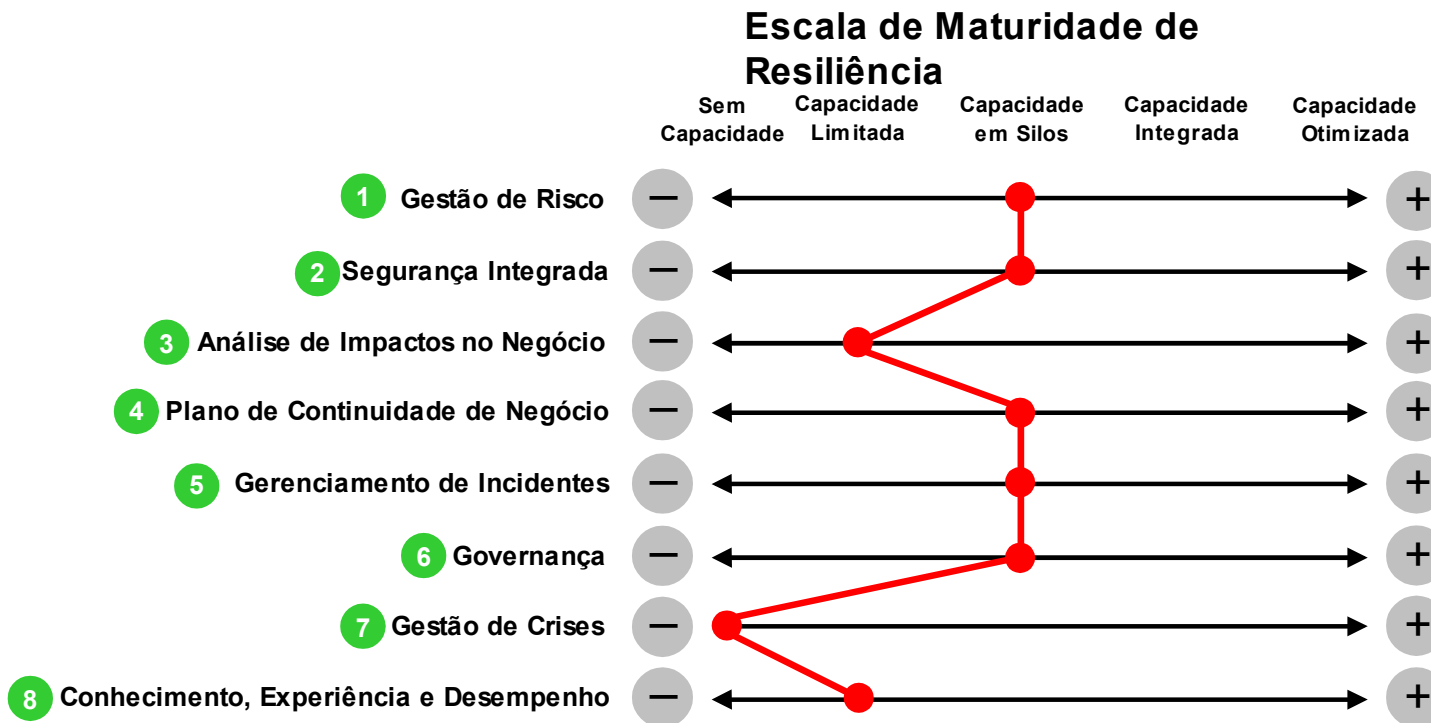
Escala de Maturidade de Resiliência

Sem Capacidade
Capacidade Limitada
Capacidade em Silos
Capacidade Integrada
Capacidade Otimizada

1 Gestão de Risco − +
2 Segurança Integrada − +
3 Análise de Impactos no Negócio − +
4 Plano de Continuidade de Negócio − +
5 Gerenciamento de Incidentes − +
6 Governança − +
7 Gestão de Crises − +
8 Conhecimento, Experiência e Desempenho − +